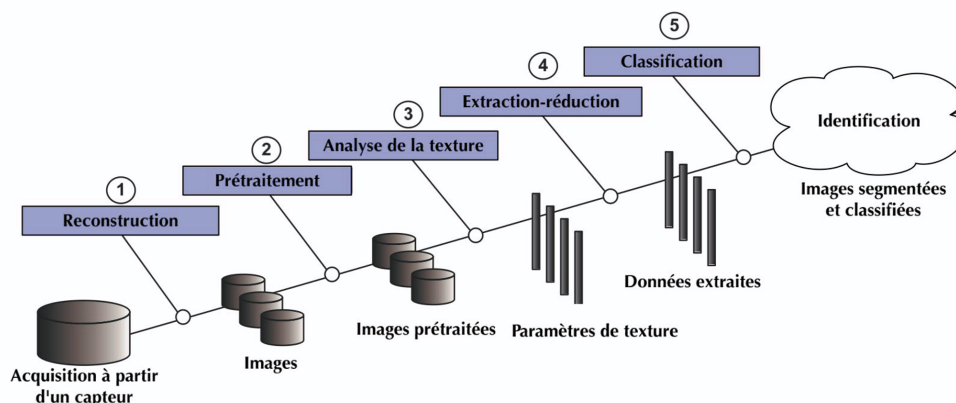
5

Classification

4

Extraction-réduction

3

Analyse de la texture

2

Prétraitement

1

Reconstruction

Identification

Images segmentées et classifiées

Données extraites

Paramètres de texture

Images prétraitées

Images

Acquisition à partir d'un capteur